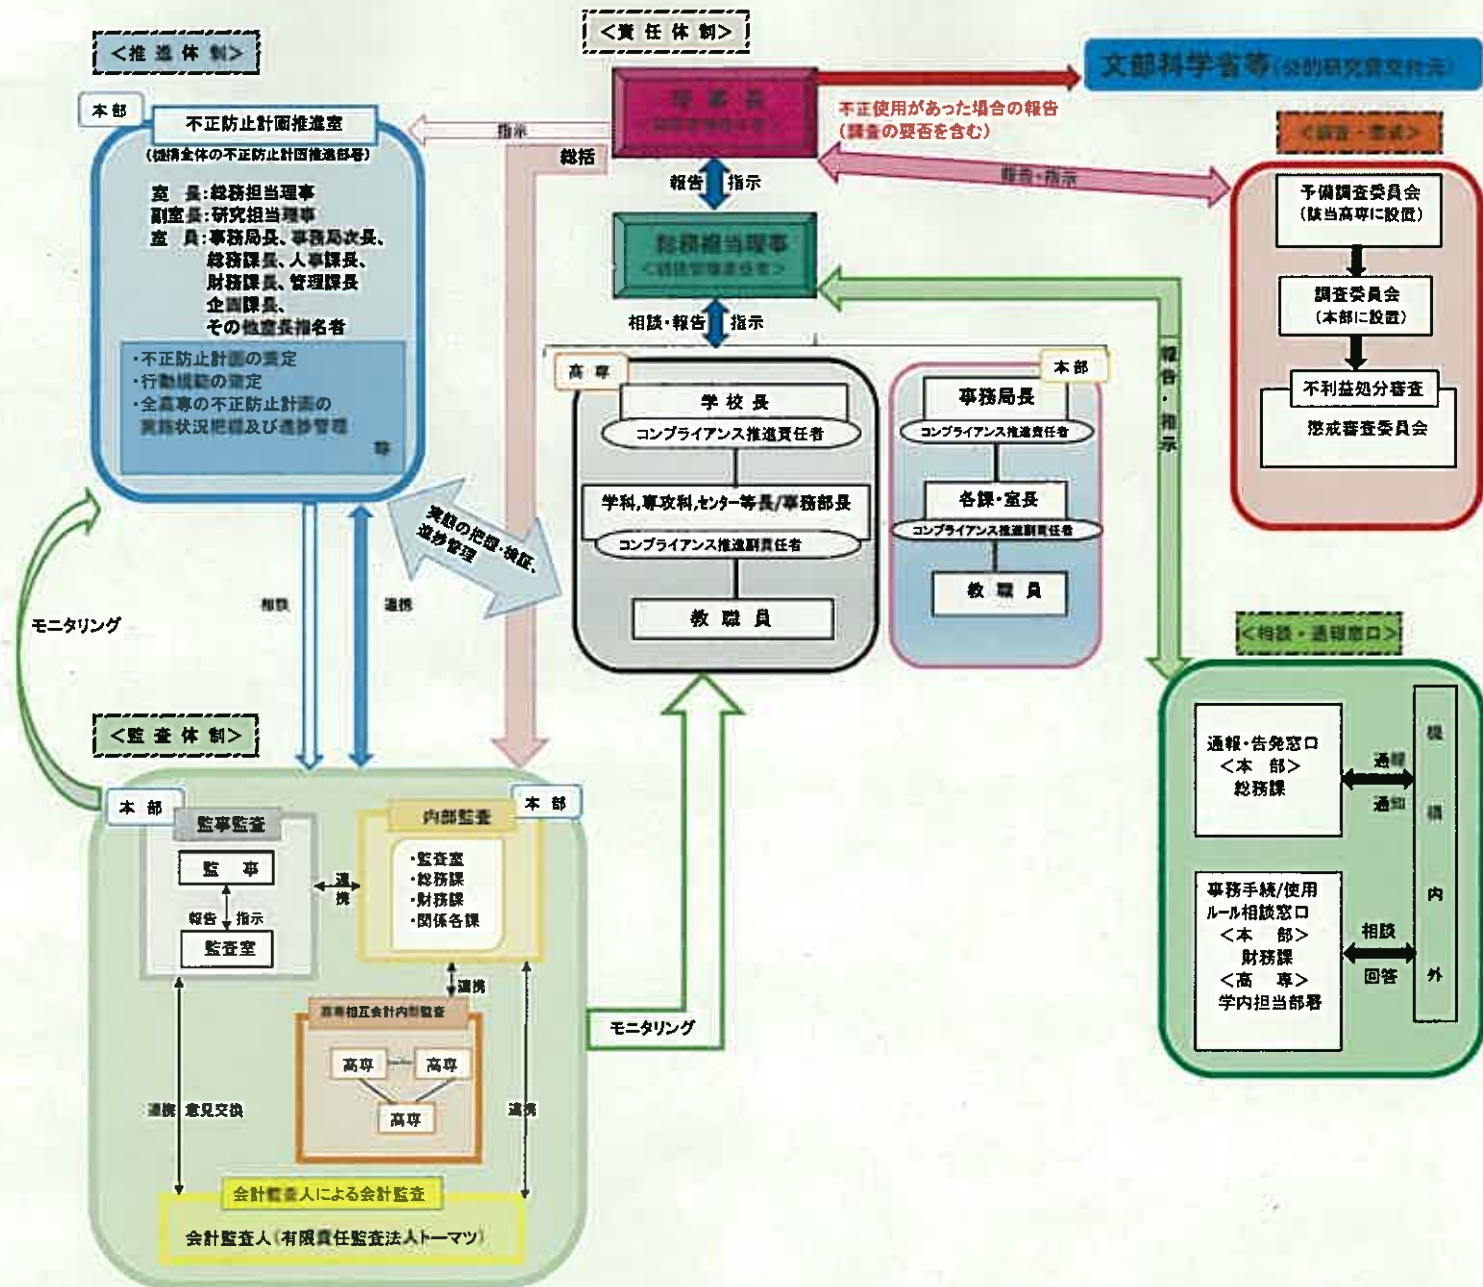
<推進体制>

本部

不正防止計画推進室

(機構全体の不正防止計画推進部署)

室長:総務担当理事
副室長:研究担当理事
室員:事務局長、事務局次長、総務課長、人事課長、財務課長、管理課長、企画課長、その他室長指名者

・不正防止計画の策定
・行動規範の策定
・全高専の不正防止計画の実施状況把握及び進捗管理 等

<責任体制>

理事長
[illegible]

文部科学省等(公的研究費配分先)

不正使用があった場合の報告(調査の要否を含む)

指示

総括

報告 指示

報告・指示

総務担当理事
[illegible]

相談・報告 指示

<調査・懲戒>

予備調査委員会(該当高専に設置)

調査委員会(本部に設置)

不利益処分審査

懲戒審査委員会

高専

学校長

コンプライアンス推進責任者

学科,専攻科,センター等長/事務部長

コンプライアンス推進副責任者

教職員

本部

事務局長

コンプライアンス推進責任者

各課・室長

コンプライアンス推進副責任者

教職員

報告・指示

実態の把握・検証、進捗管理

モニタリング

報告

連携

<監査体制>

本部

監事監査

監事

報告 指示

監査室

連携

本部

内部監査

・監査室
・総務課
・財務課
・関係各課

連携

高専相互会計内部監査

高専

高専

高専

連携 意見交換

連携

会計監査人による会計監査

会計監査人(有限責任監査法人トーマツ)

モニタリング

<相談・通報窓口>

通報・告発窓口
<本部>
総務課

通報

通知

事務手続/使用ルール相談窓口
<本部>
財務課
<高専>
学内担当部署

相談

回答

機構内外